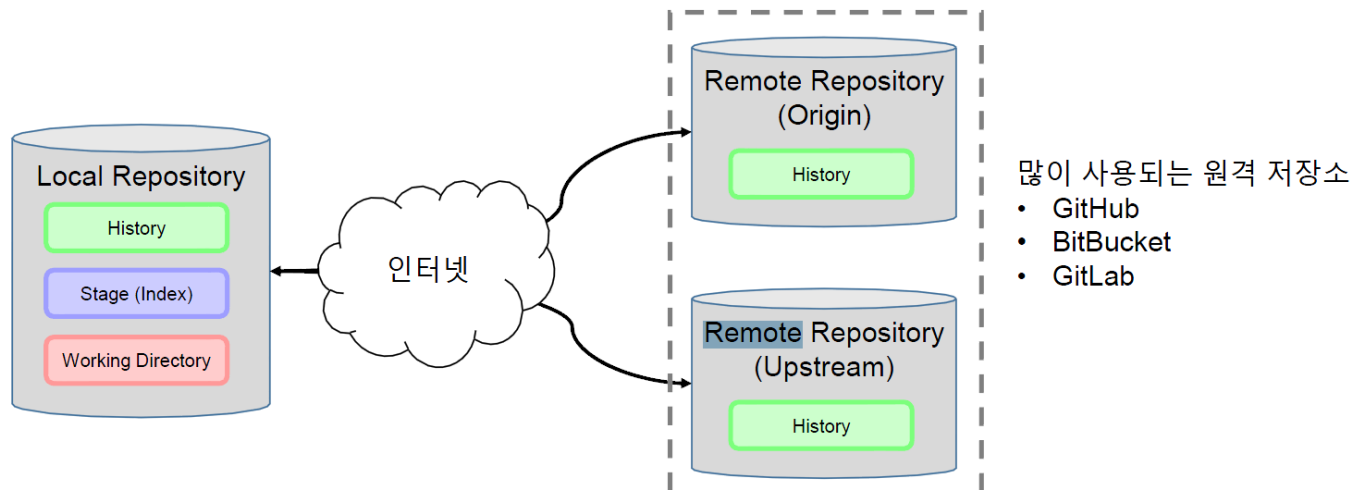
Local Repository

History

Stage (Index)

Working Directory

인터넷

Remote Repository
(Origin)

History

Remote Repository
(Upstream)

History

많이 사용되는 원격 저장소
• GitHub
• BitBucket
• GitLab